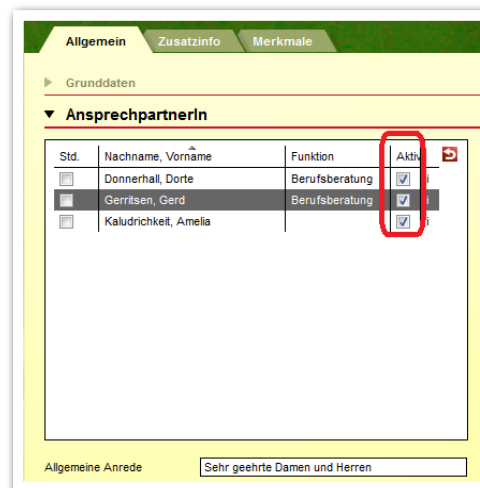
Allgemein Zusatzinfo Merkmale

Grunddaten

AnsprechpartnerIn

| Std. | Nachname, Vorname | Funktion | Aktiv |
|---|---|---|---|
| | Donnerhall, Dorte | Berufsberatung | |
| | Gerritsen, Gerd | Berufsberatung | |
| | Kaludrichkeit, Amelia | | |

Allgemeine Anrede Sehr geehrte Damen und Herren